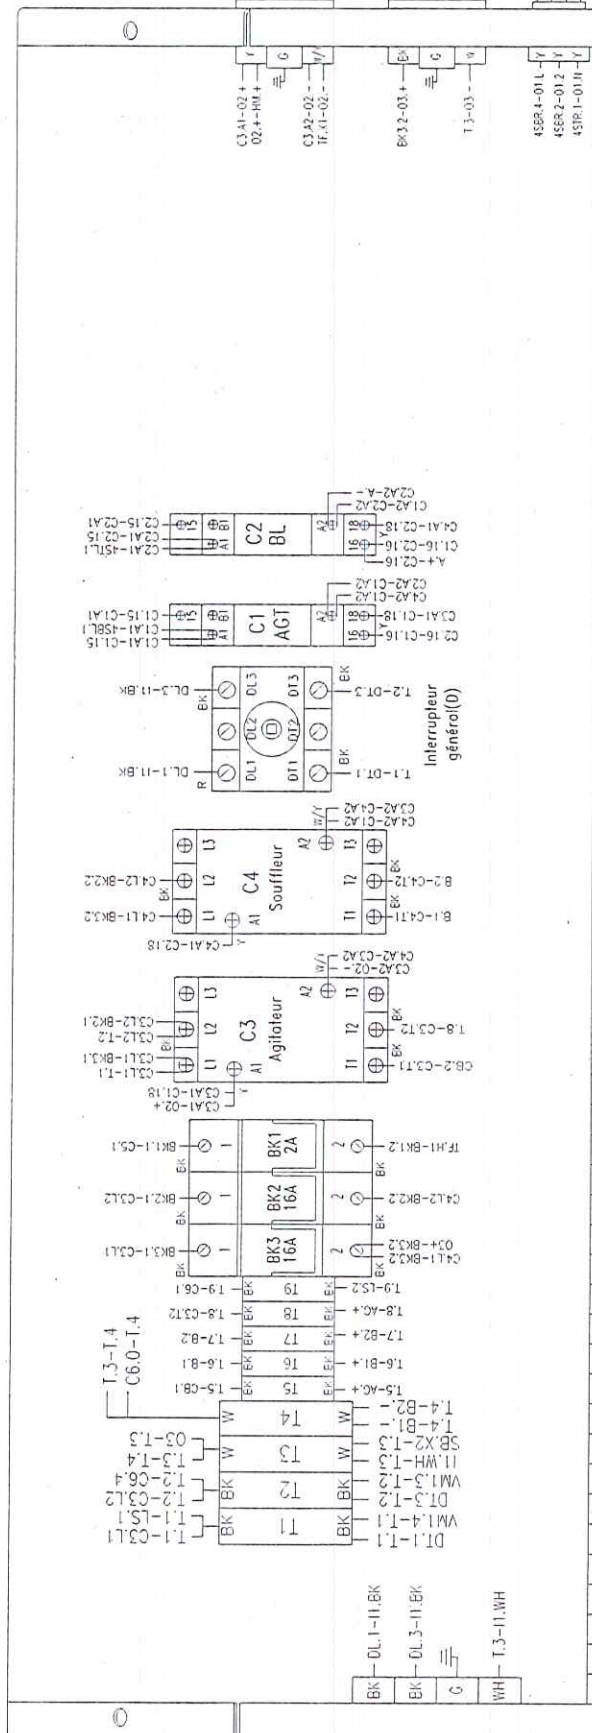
C3.A1-02 +
02.+-HM +
C3.A2-02 -
TF.X1-02 -
BK3.2-03 +
T.3-03 -
4SBR.4-01.L
4SBR.2-01.2
4STR.1-01.N

C2
BL
C2.A1-4STL.1
C2.A1-C2.15
C2.15-C2.A1
C4.A1-C2.18
C1.16-C2.16
A.+-C2.16
C1.A2-C2.A2
C2.A2-A.-

C1
AGT
C1.A1-4SBL.1
C1.A1-C1.15
C1.15-C1.A1
C3.A1-C1.18
C2.16-C1.16
C4.A2-C1.A2
C2.A2-C1.A2

Interrupteur général(D)
DL.1-I1.BK
DL.3-I1.BK
T.1-DT.1
T.2-DT.3

C4
Souffleur
C4.L1-BK3.2
C4.L2-BK2.2
C4.A1-C2.18
B.1-C4.T1
B.2-C4.T2
C4.A2-C1.A2
C3.A2-C4.A2

C3
Agitateur
C3.L1-T.1
C3.L1-BK3.1
C3.L2-T.2
C3.L2-BK2.1
C3.A1-C1.18
C3.A1-02.+
CB.2-C3.T1
T.8-C3.T2
C3.A2-02.-
C3.A2-C3.A2

BK1 2A
BK2 16A
BK3 16A
BK1.1-C5.1
BK2.1-C3.L2
BK3.1-C3.L1
TF.H1-BK1.2
C4.L2-BK2.2
O3.+-BK3.2
C4.L1-BK3.2

T1 T2 T3 T4
T.3-T.4
C6.0-T.4
T.1-C3.L1
T.1-LS.1
T.2-C3.L2
T.2-C6.4
O3-T.3
T.3-T.4
T.5-C6.1
T.6-B.1
T.7-B.2
T.8-C3.T2
T.9-C6.1
T.5-AC.+
T.6-B1.+
T.7-B2.+
T.8-AC.+
T.9-LS.2
DT.1-T.1
VM1.4-T.1
DT.3-T.2
VM1.3-T.2
I1.WH-T.3
SB.X2-T.3
T.4-B1.-
T.4-B2.-

BK DL.1-I1.BK
BK DL.3-I1.BK
G
WH T.3-I1.WH